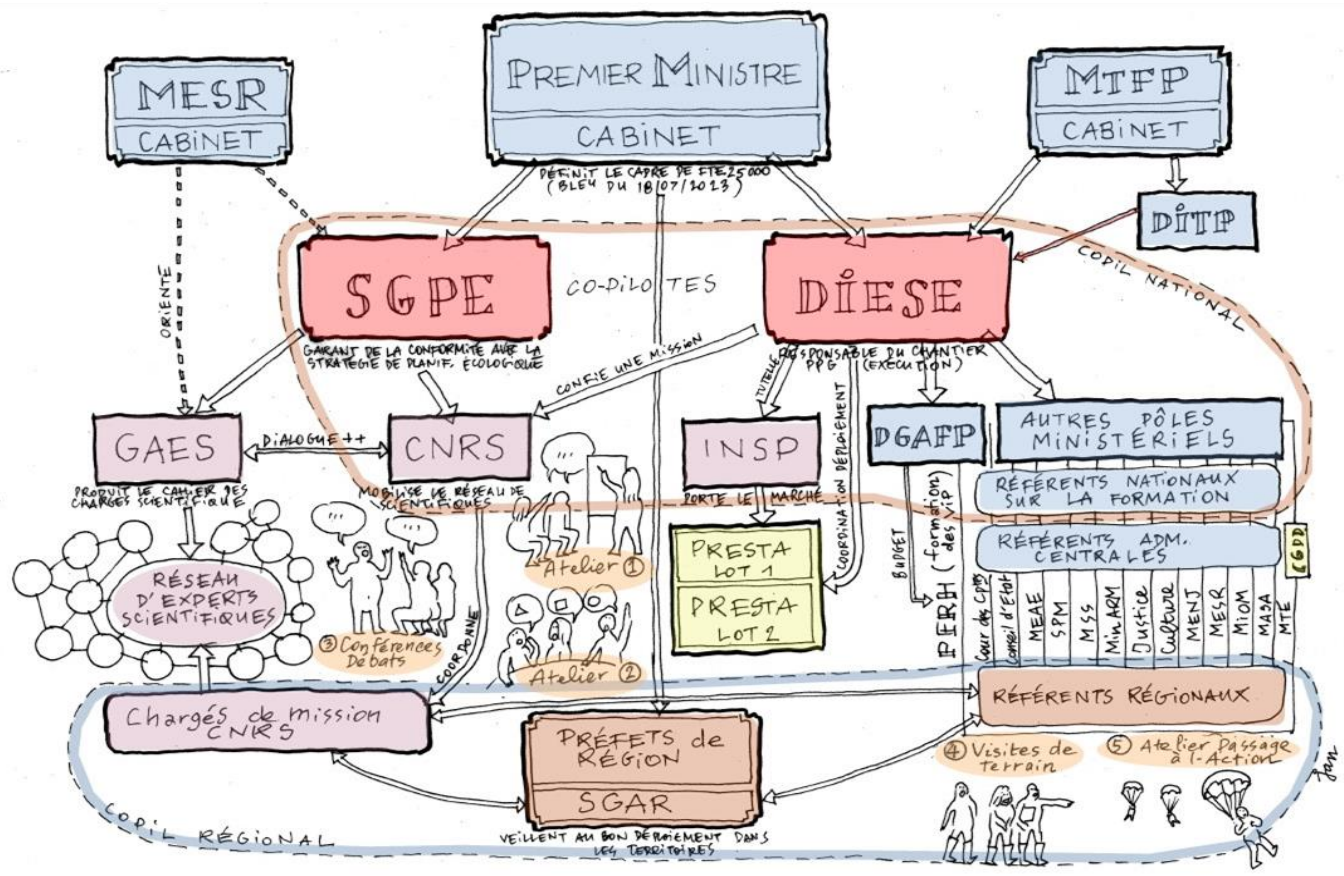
MESR
CABINET

PREMIER MINISTRE
CABINET

MTFP
CABINET

DÉFINIT LE CADRE DE FTE 25000 (BLEU DU 18/07/2023)

DITP

ORIENTE

SGPE

CO-PILOTES

DIESE

COPIL NATIONAL

GARANT DE LA CONFORMITÉ AVEC LA STRATÉGIE DE PLANIF. ÉCOLOGIQUE

CONFIE UNE MISSION

RESPONSABLE DU CHANTIER PPG (EXÉCUTION)

TUTELLE

COORDINATION DÉPLOIEMENT

GAES

DIALOGUE ++

CNRS

INSP

DGAFP

AUTRES PÔLES MINISTÉRIELS

PRODUIT LE CAHIER DES CHARGES SCIENTIFIQUE

MOBILISE LE RÉSEAU DE SCIENTIFIQUES

PORTE LE MARCHÉ

RÉFÉRENTS NATIONAUX SUR LA FORMATION

RÉSEAU D'EXPERTS SCIENTIFIQUES

Atelier ①

PRESTA LOT 1

PRESTA LOT 2

BUDGET

PFRH (formation des VIP)

RÉFÉRENTS ADM. CENTRALES

CGDD

Cour des Cptes

Conseil d'État

MEAE

SPM

MSS

Min ARM

Justice

Culture

MENJ

MESR

MIOM

MASA

MTE

③ Conférences Débats

COORDONNE

Atelier ②

RÉFÉRENTS RÉGIONAUX

Chargés de mission CNRS

PRÉFETS de RÉGION

SGAR

④ Visites de terrain

⑤ Atelier Passage à l'Action

COPIL RÉGIONAL

VEILLENT AU BON DÉPLOIEMENT DANS LES TERRITOIRES

Jan